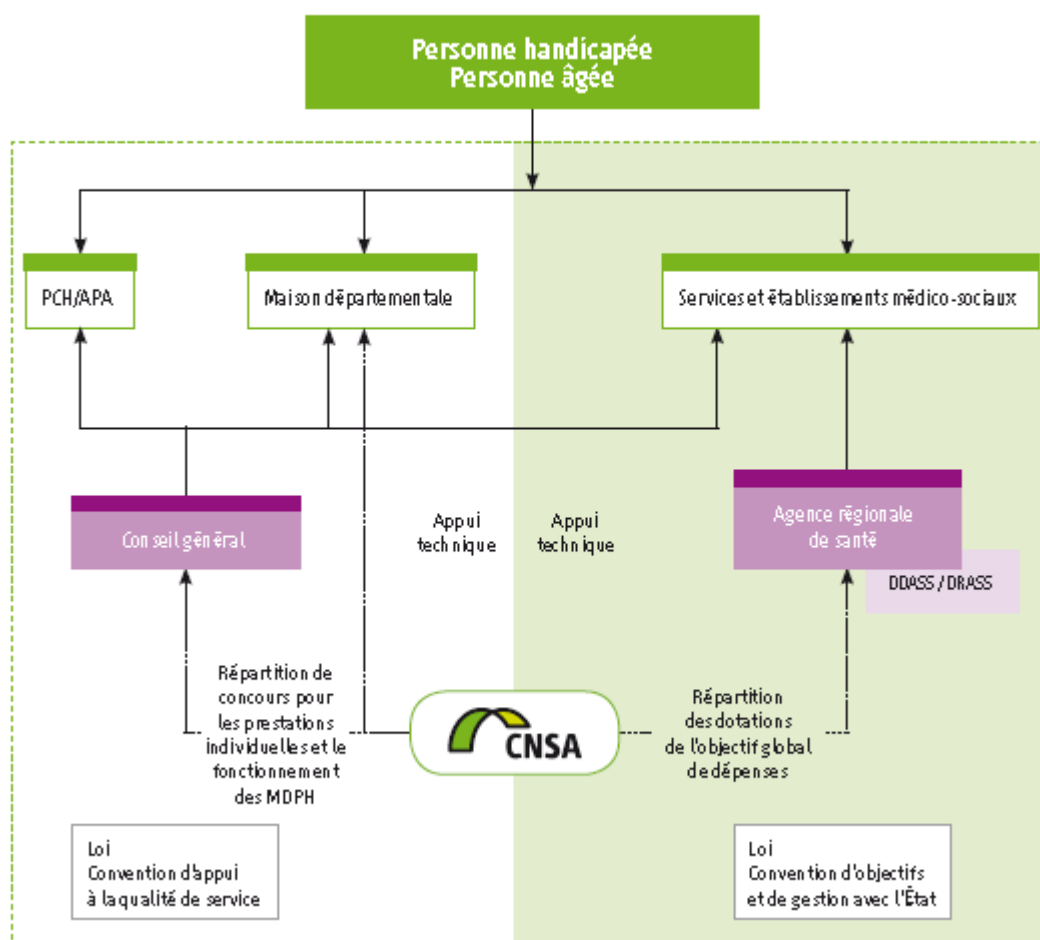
Personne handicapée
Personne âgée

PCH/APA

Maison départementale

Services et établissements médico-sociaux

Conseil général

Appui technique

Appui technique

Agence régionale de santé

DDASS / DRASS

Répartition de concours pour les prestations individuelles et le fonctionnement des MDPH

CNSA

Répartition des dotations de l'objectif global de dépenses

Loi
Convention d'appui à la qualité de service

Loi
Convention d'objectifs et de gestion avec l'État